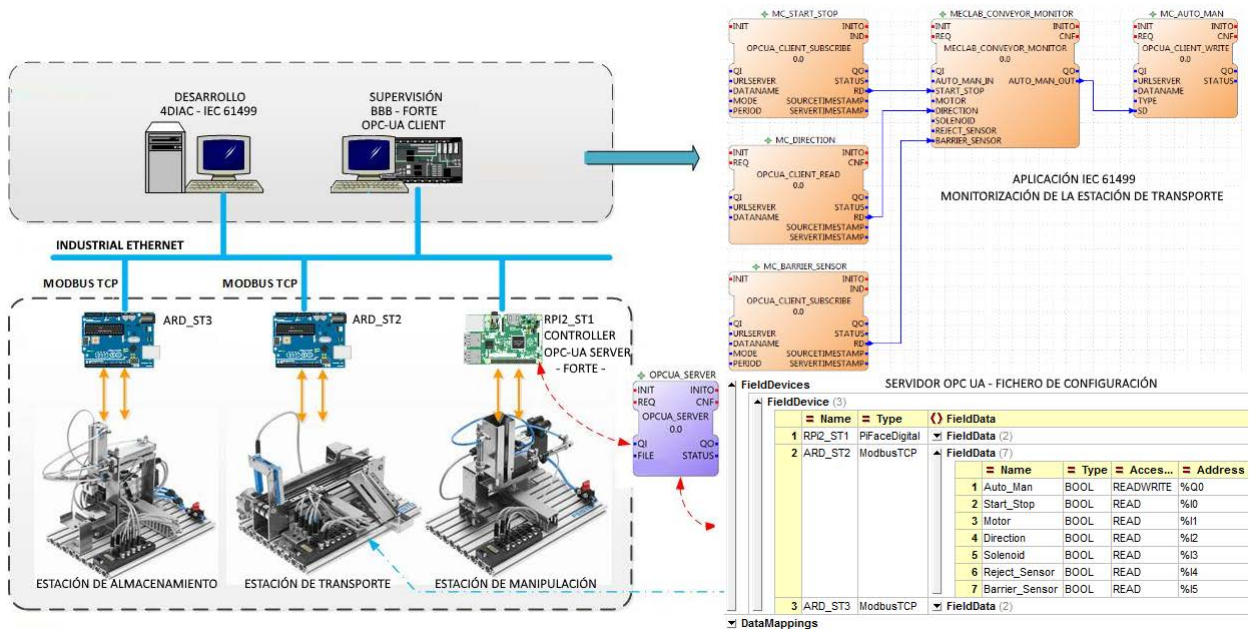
DESARROLLO
4DIAC - IEC 61499

SUPERVISIÓN
BBB - FORTE
OPC-UA CLIENT

INDUSTRIAL ETHERNET

MODBUS TCP

MODBUS TCP

ARD_ST3

ARD_ST2

RPI2_ST1
CONTROLLER
OPC-UA SERVER
- FORTE -

OPCUA_SERVER
INIT INITO
REQ CNF
OPCUA_SERVER
0.0
QI QO
FILE STATUS

ESTACIÓN DE ALMACENAMIENTO

ESTACIÓN DE TRANSPORTE

ESTACIÓN DE MANIPULACIÓN

MC_START_STOP
INIT INITO
REQ IND
OPCUA_CLIENT_SUBSCRIBE
0.0
QI QO
URLSERVER STATUS
DATANAME RD
MODE SOURCETIMESTAMP
PERIOD SERVERTIMESTAMP

MECLAB_CONVEYOR_MONITOR
INIT INITO
REQ CNF
MECLAB_CONVEYOR_MONITOR
0.0
QI QO
AUTO_MAN_IN AUTO_MAN_OUT
START_STOP
MOTOR
DIRECTION
SOLENOID
REJECT_SENSOR
BARRIER_SENSOR

MC_AUTO_MAN
INIT INITO
REQ CNF
OPCUA_CLIENT_WRITE
0.0
QI QO
URLSERVER STATUS
DATANAME
TYPE
SD

MC_DIRECTION
INIT INITO
REQ CNF
OPCUA_CLIENT_READ
0.0
QI QO
URLSERVER STATUS
DATANAME RD
SOURCETIMESTAMP
SERVERTIMESTAMP

APLICACIÓN IEC 61499
MONITORIZACIÓN DE LA ESTACIÓN DE TRANSPORTE

MC_BARRIER_SENSOR
INIT INITO
REQ IND
OPCUA_CLIENT_SUBSCRIBE
0.0
QI QO
URLSERVER STATUS
DATANAME RD
MODE SOURCETIMESTAMP
PERIOD SERVERTIMESTAMP

SERVIDOR OPC UA - FICHERO DE CONFIGURACIÓN

FieldDevices
FieldDevice (3)

| | Name | Type | FieldData |
|---|---|---|---|
| 1 | RPI2_ST1 | PiFaceDigital | FieldData (2) |
| 2 | ARD_ST2 | ModbusTCP | FieldData (7) |
| 3 | ARD_ST3 | ModbusTCP | FieldData (2) |

| | Name | Type | Acces... | Address |
|---|---|---|---|---|
| 1 | Auto_Man | BOOL | READWRITE | %Q0 |
| 2 | Start_Stop | BOOL | READ | %I0 |
| 3 | Motor | BOOL | READ | %I1 |
| 4 | Direction | BOOL | READ | %I2 |
| 5 | Solenoid | BOOL | READ | %I3 |
| 6 | Reject_Sensor | BOOL | READ | %I4 |
| 7 | Barrier_Sensor | BOOL | READ | %I5 |

DataMappings